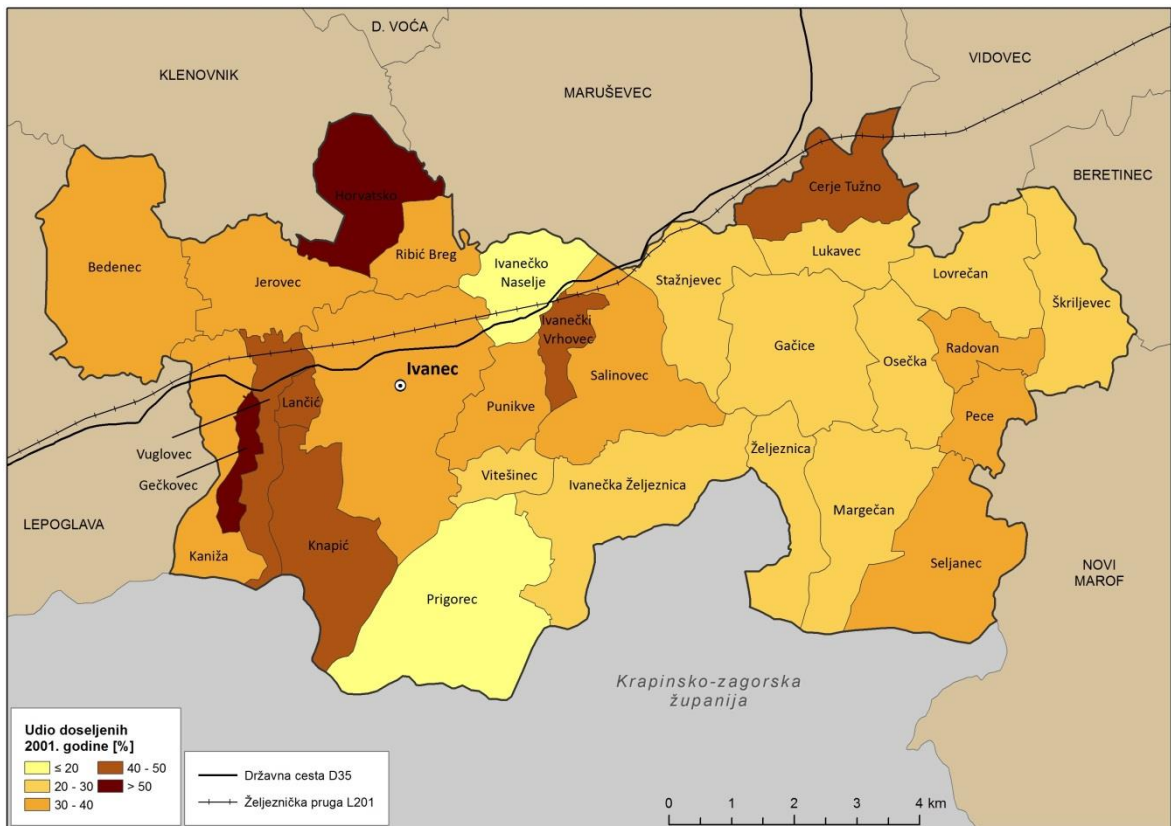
D. VOĆA

KLENOVNIK

MARUŠEVEC

VIDOVEC

BERETINEC

Horvatsko

Cerje Tužno

Bedenec

Ribić Breg

Ivanečko Naselje

Lukavec

Jerovec

Stažnjevec

Lovrečan

Škriljevec

Ivanečki Vrhovec

Ivanec

Gačice

Osečka

Radovan

Lančić

Salinovec

Punikve

Pece

Vuglovec

Gečkovec

Železnica

Vitešinec

Ivanečka Železnica

LEPOGLAVA

Margečan

Kaniža

Knapić

Seljanec

NOVI MAROF

Prigorec

Krapinsko-zagorska županija

Udio doseljenih 2001. godine [%]

≤ 20
20 - 30
30 - 40
40 - 50
> 50

Državna cesta D35

Željeznička pruga L201

0 1 2 3 4 km